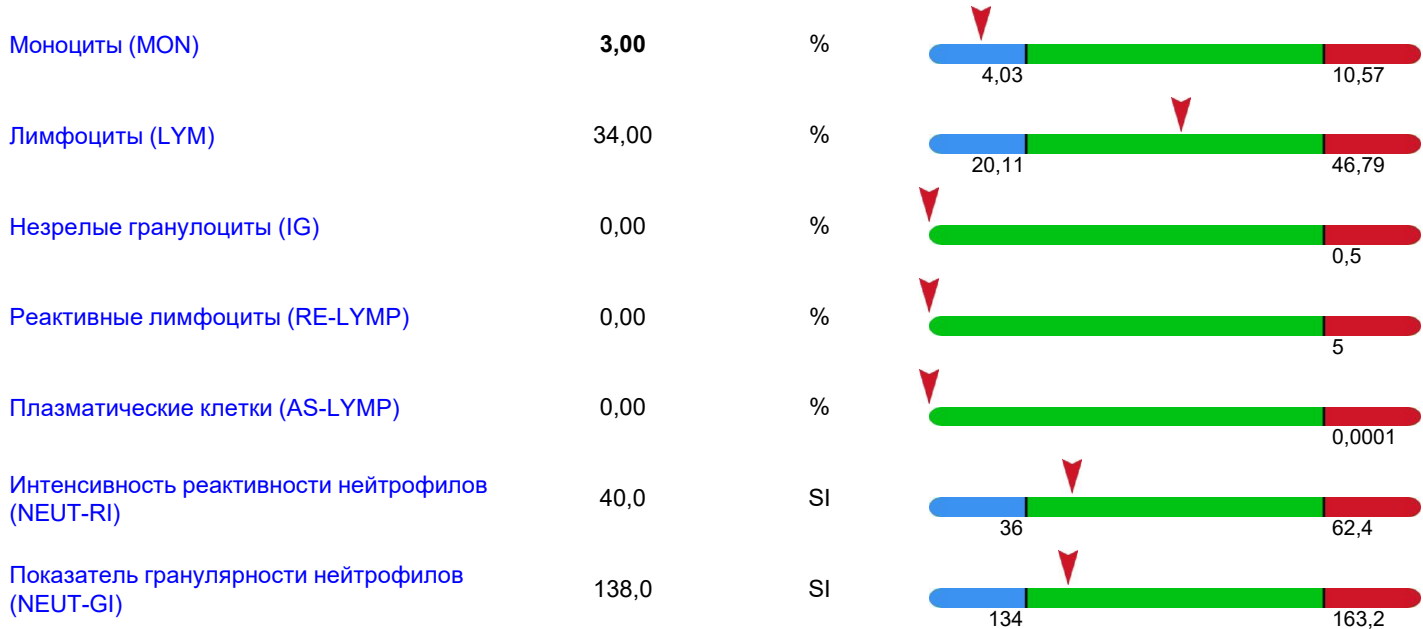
| | | | |
|---|---|---|---|
| Моноциты (MON) | **3,00** | % | 4,03 10,57 |
| Лимфоциты (LYM) | 34,00 | % | 20,11 46,79 |
| Незрелые гранулоциты (IG) | 0,00 | % | 0,5 |
| Реактивные лимфоциты (RE-LYMP) | 0,00 | % | 5 |
| Плазматические клетки (AS-LYMP) | 0,00 | % | 0,0001 |
| Интенсивность реактивности нейтрофилов (NEUT-RI) | 40,0 | SI | 36 62,4 |
| Показатель гранулярности нейтрофилов (NEUT-GI) | 138,0 | SI | 134 163,2 |